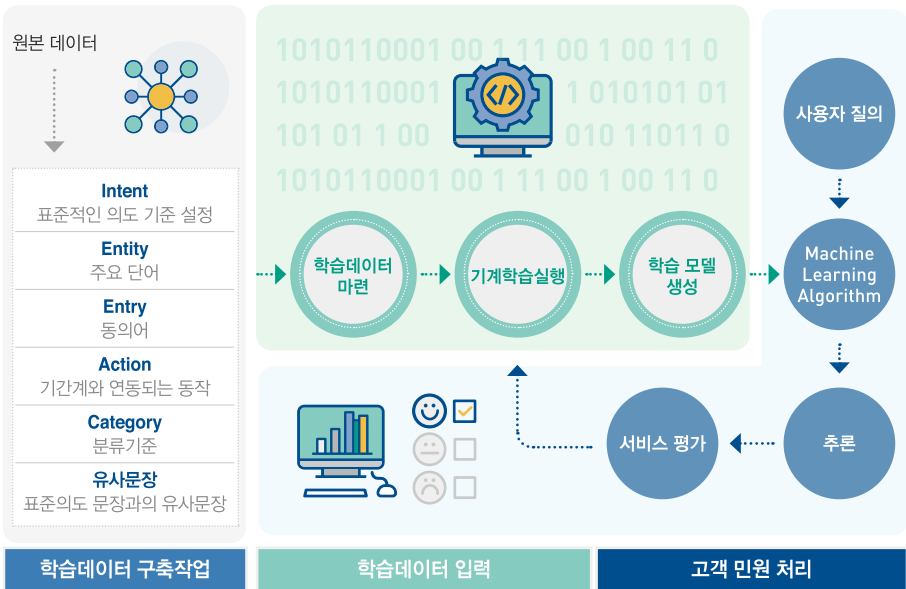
원본 데이터

Intent
표준적인 의도 기준 설정

Entity
주요 단어

Entry
동의어

Action
기간계와 연동되는 동작

Category
분류기준

유사문장
표준의도 문장과의 유사문장

1010110001 00 1 11 00 1 00 11 0
1010110001 1 010101 01
101 01 1 00 010 11011 0
1010110001 00 1 11 00 1 00 11 0

학습데이터 마련

기계학습실행

학습 모델 생성

사용자 질의

Machine Learning Algorithm

추론

서비스 평가

학습데이터 구축작업

학습데이터 입력

고객 민원 처리